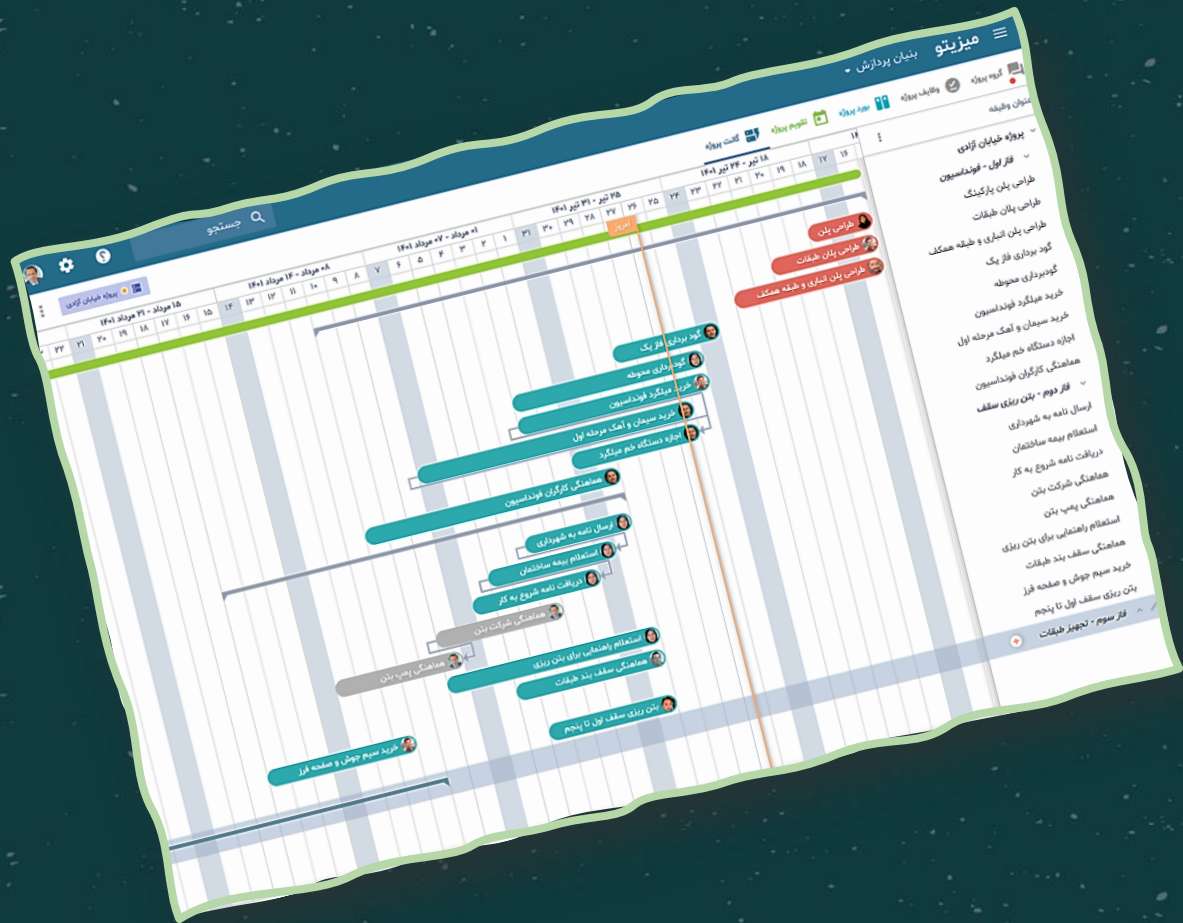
میزیتو
بنیان پردازش
گروه پروژه
وظایف پروژه
بورد پروژه
تقویم پروژه
گانت پروژه
جستجو
پروژه خیابان آزادی
عنوان وظیفه
پروژه خیابان آزادی
فاز اول - فونداسیون
طراحی پلن پارکینگ
طراحی پلان طبقات
طراحی پلن انباری و طبقه همکف
گود برداری فاز یک
گودبرداری محوطه
خرید میلگرد فونداسیون
خرید سیمان و آهک مرحله اول
اجازه دستگاه خم میلگرد
هماهنگی کارگران فونداسیون
فاز دوم - بتن ریزی سقف
ارسال نامه به شهرداری
استعلام بیمه ساختمان
دریافت نامه شروع به کار
هماهنگی شرکت بتن
هماهنگی پمپ بتن
استعلام راهنمایی برای بتن ریزی
هماهنگی سقف بند طبقات
خرید سیم جوش و صفحه فرز
بتن ریزی سقف اول تا پنجم
فاز سوم - تجهیز طبقات
۱۸ تیر - ۲۴ تیر ۱۴۰۱
۲۵ تیر - ۳۱ تیر ۱۴۰۱
۰۱ مرداد - ۰۷ مرداد ۱۴۰۱
۰۸ مرداد - ۱۴ مرداد ۱۴۰۱
۱۵ مرداد - ۲۱ مرداد ۱۴۰۱
۱۶ ۱۷ ۱۸ ۱۹ ۲۰ ۲۱ ۲۲ ۲۳ ۲۴ ۲۵ ۲۶ ۲۷ ۲۸ ۲۹ ۳۰ ۳۱ ۱ ۲ ۳ ۴ ۵ ۶ ۷ ۸ ۹ ۱۰ ۱۱ ۱۲ ۱۳ ۱۴ ۱۵ ۱۶ ۱۷ ۱۸ ۱۹ ۲۰ ۲۱ ۲۲
امروز
طراحی پلن
طراحی پلان طبقات
طراحی پلن انباری و طبقه همکف
گود برداری فاز یک
گودبرداری محوطه
خرید میلگرد فونداسیون
خرید سیمان و آهک مرحله اول
اجازه دستگاه خم میلگرد
هماهنگی کارگران فونداسیون
ارسال نامه به شهرداری
استعلام بیمه ساختمان
دریافت نامه شروع به کار
هماهنگی شرکت بتن
هماهنگی پمپ بتن
استعلام راهنمایی برای بتن ریزی
هماهنگی سقف بند طبقات
بتن ریزی سقف اول تا پنجم
خرید سیم جوش و صفحه فرز